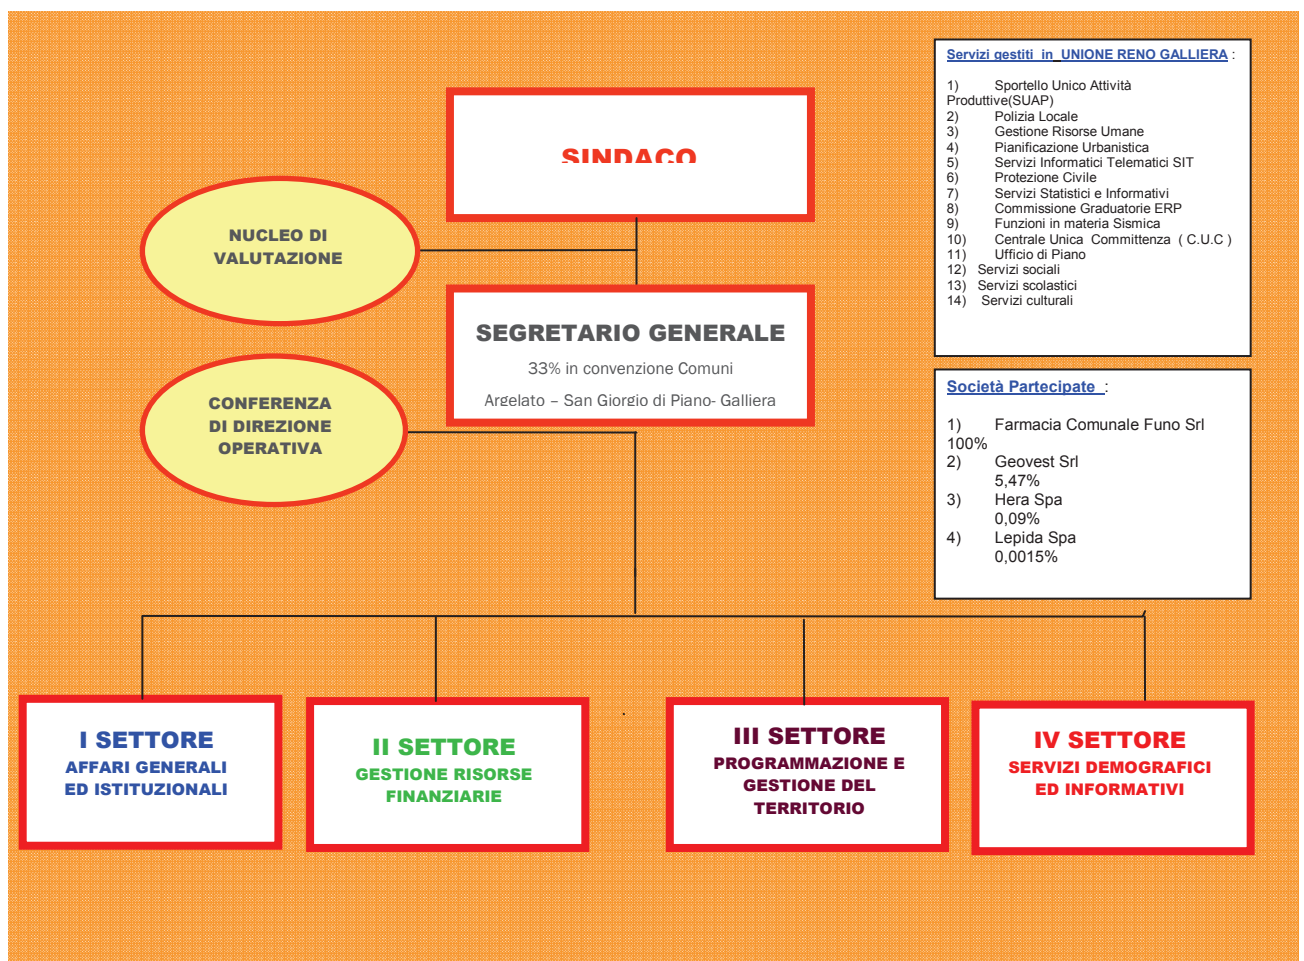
SINDACO

NUCLEO DI VALUTAZIONE

SEGRETARIO GENERALE

33% in convenzione Comuni

Argelato – San Giorgio di Piano- Galliera

CONFERENZA DI DIREZIONE OPERATIVA

Servizi gestiti in UNIONE RENO GALLIERA :

1) Sportello Unico Attività Produttive(SUAP)
2) Polizia Locale
3) Gestione Risorse Umane
4) Pianificazione Urbanistica
5) Servizi Informatici Telematici SIT
6) Protezione Civile
7) Servizi Statistici e Informativi
8) Commissione Graduatorie ERP
9) Funzioni in materia Sismica
10) Centrale Unica Committenza ( C.U.C )
11) Ufficio di Piano
12) Servizi sociali
13) Servizi scolastici
14) Servizi culturali

Società Partecipate :

1) Farmacia Comunale Funo Srl 100%
2) Geovest Srl 5,47%
3) Hera Spa 0,09%
4) Lepida Spa 0,0015%

I SETTORE
AFFARI GENERALI ED ISTITUZIONALI

II SETTORE
GESTIONE RISORSE FINANZIARIE

III SETTORE
PROGRAMMAZIONE E GESTIONE DEL TERRITORIO

IV SETTORE
SERVIZI DEMOGRAFICI ED INFORMATIVI